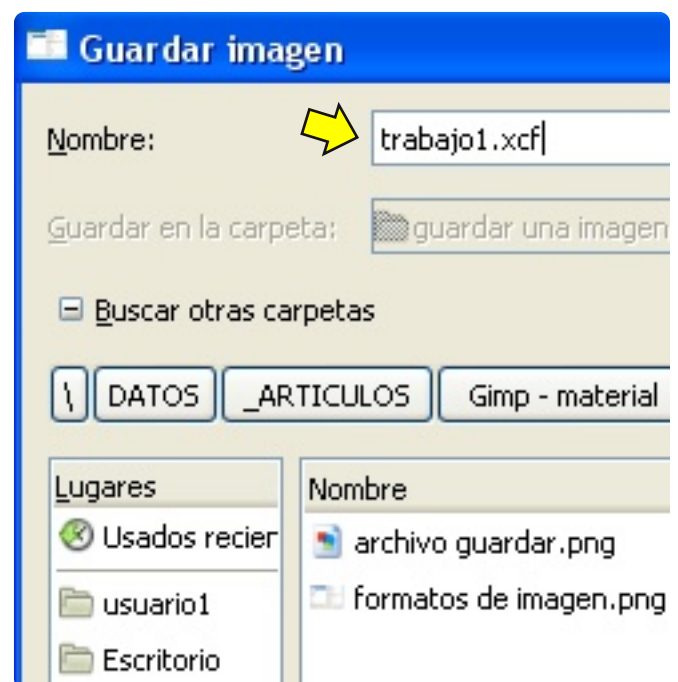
Guardar imagen

Nombre: trabajo1.xcf

Guardar en la carpeta: guardar una imagen

Buscar otras carpetas

\ DATOS _ARTICULOS Gimp - material

Lugares
Usados recier
usuario1
Escritorio

Nombre
archivo guardar.png
formatos de imagen.png